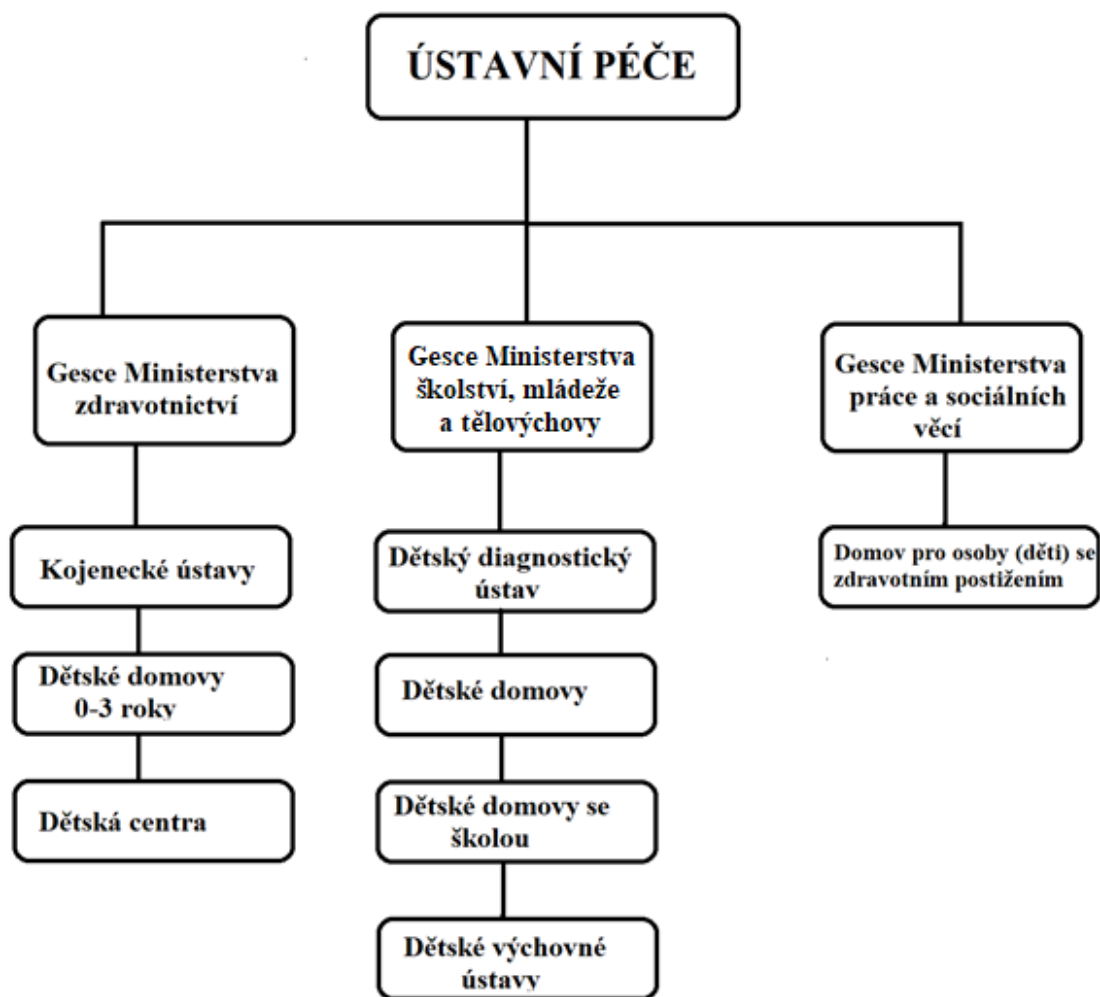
ÚSTAVNÍ PÉČE

Gesce Ministerstva zdravotnictví

Kojenecké ústavy

Dětské domovy 0-3 roky

Dětská centra

Gesce Ministerstva školství, mládeže a tělovýchovy

Dětský diagnostický ústav

Dětské domovy

Dětské domovy se školou

Dětské výchovné ústavy

Gesce Ministerstva práce a sociálních věcí

Domov pro osoby (děti) se zdravotním postižením